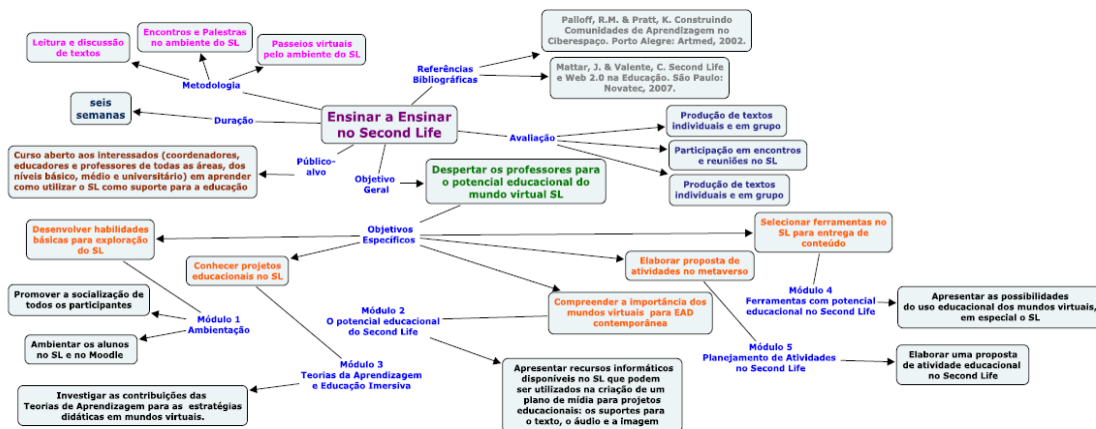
Ensinar a Ensinar no Second Life

Metodologia

Leitura e discussão de textos

Encontros e Palestras no ambiente do SL

Passeios virtuais pelo ambiente do SL

Referências Bibliográficas

Palloff, R.M. & Pratt, K. Construindo Comunidades de Aprendizagem no Ciberespaço. Porto Alegre: Artmed, 2002.

Mattar, J. & Valente, C. Second Life e Web 2.0 na Educação. São Paulo: Novatec, 2007.

Duração

seis semanas

Avaliação

Produção de textos individuais e em grupo

Participação em encontros e reuniões no SL

Produção de textos individuais e em grupo

Público-alvo

Curso aberto aos interessados (coordenadores, educadores e professores de todas as áreas, dos níveis básico, médio e universitário) em aprender como utilizar o SL como suporte para a educação

Objetivo Geral

Despertar os professores para o potencial educacional do mundo virtual SL

Objetivos Específicos

Desenvolver habilidades básicas para exploração do SL

Conhecer projetos educacionais no SL

Compreender a importância dos mundos virtuais para EAD contemporânea

Elaborar proposta de atividades no metaverso

Selecionar ferramentas no SL para entrega de conteúdo

Módulo 1 Ambientação

Promover a socialização de todos os participantes

Ambientar os alunos no SL e no Moodle

Módulo 2 O potencial educacional do Second Life

Apresentar recursos informáticos disponíveis no SL que podem ser utilizados na criação de um plano de mídia para projetos educacionais: os suportes para o texto, o áudio e a imagem

Módulo 3 Teorias da Aprendizagem e Educação Imersiva

Investigar as contribuições das Teorias de Aprendizagem para as estratégias didáticas em mundos virtuais.

Módulo 4 Ferramentas com potencial educacional no Second Life

Apresentar as possibilidades do uso educacional dos mundos virtuais, em especial o SL

Módulo 5 Planejamento de Atividades no Second Life

Elaborar uma proposta de atividade educacional no Second Life